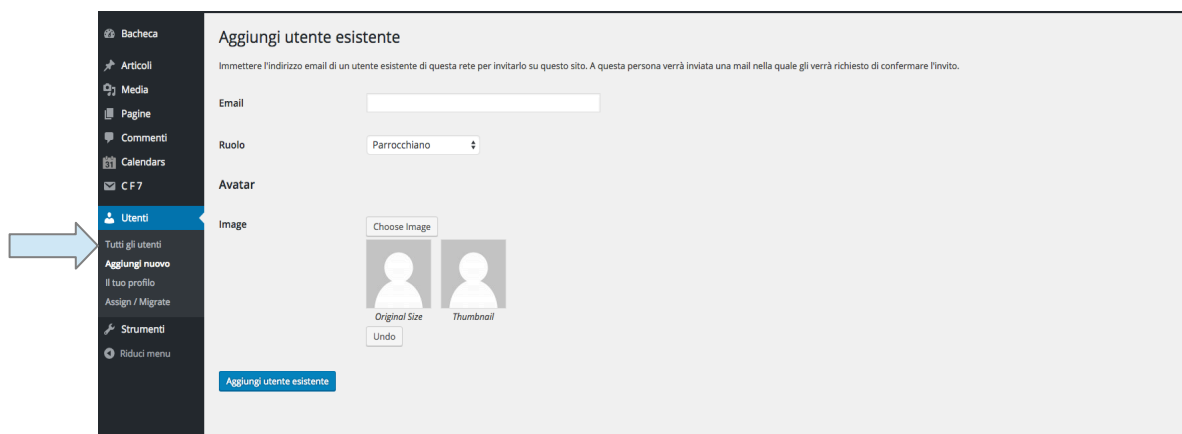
Bacheca
Articoli
Media
Pagine
Commenti
Calendars
CF7
Utenti
Tutti gli utenti
Aggiungi nuovo
Il tuo profilo
Assign / Migrate
Strumenti
Riduci menu

Aggiungi utente esistente

Immettere l'indirizzo email di un utente esistente di questa rete per invitarlo su questo sito. A questa persona verrà inviata una mail nella quale gli verrà richiesto di confermare l'invito.

Email

Ruolo
Parrocchiano

Avatar

Image
Choose Image
Original Size
Thumbnail
Undo

Aggiungi utente esistente